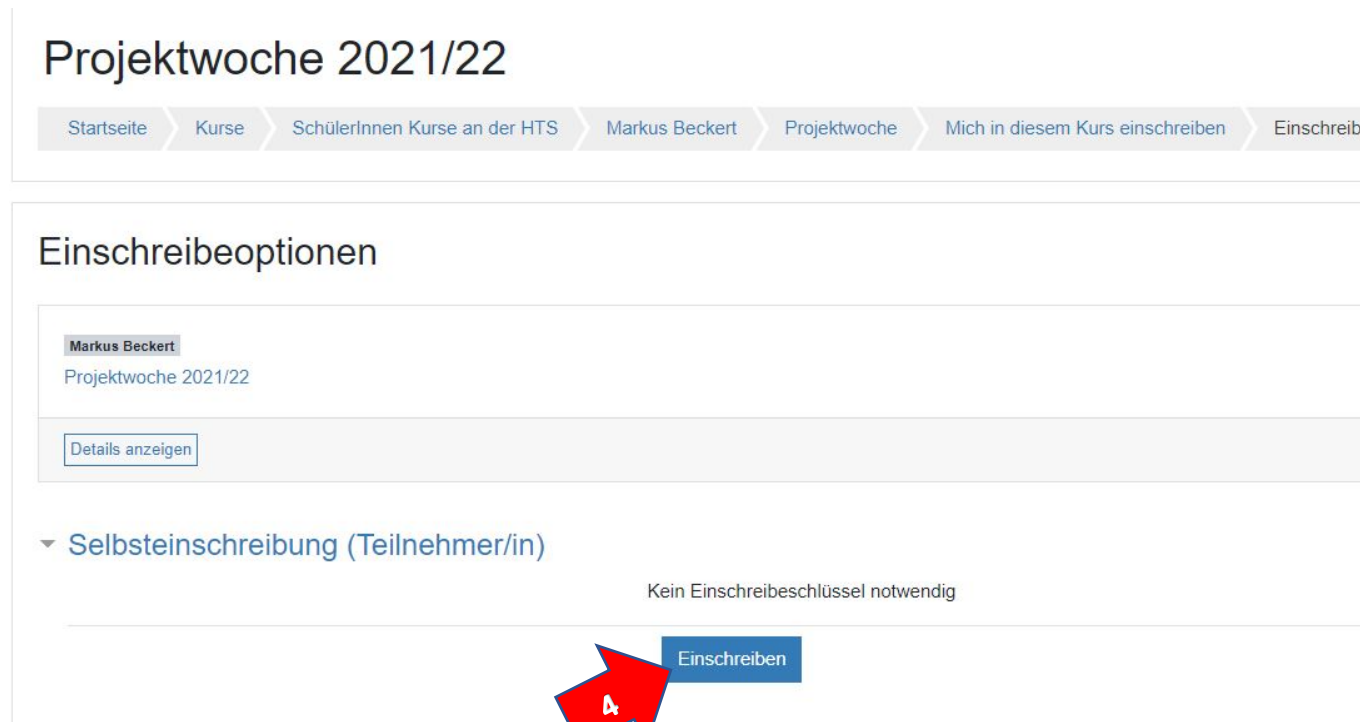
Projektwoche 2021/22

Startseite Kurse SchülerInnen Kurse an der HTS Markus Beckert Projektwoche Mich in diesem Kurs einschreiben Einschreib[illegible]

Einschreibeoptionen

Markus Beckert

Projektwoche 2021/22

Details anzeigen

Selbsteinschreibung (Teilnehmer/in)

Kein Einschreibeschlüssel notwendig

Einschreiben

4